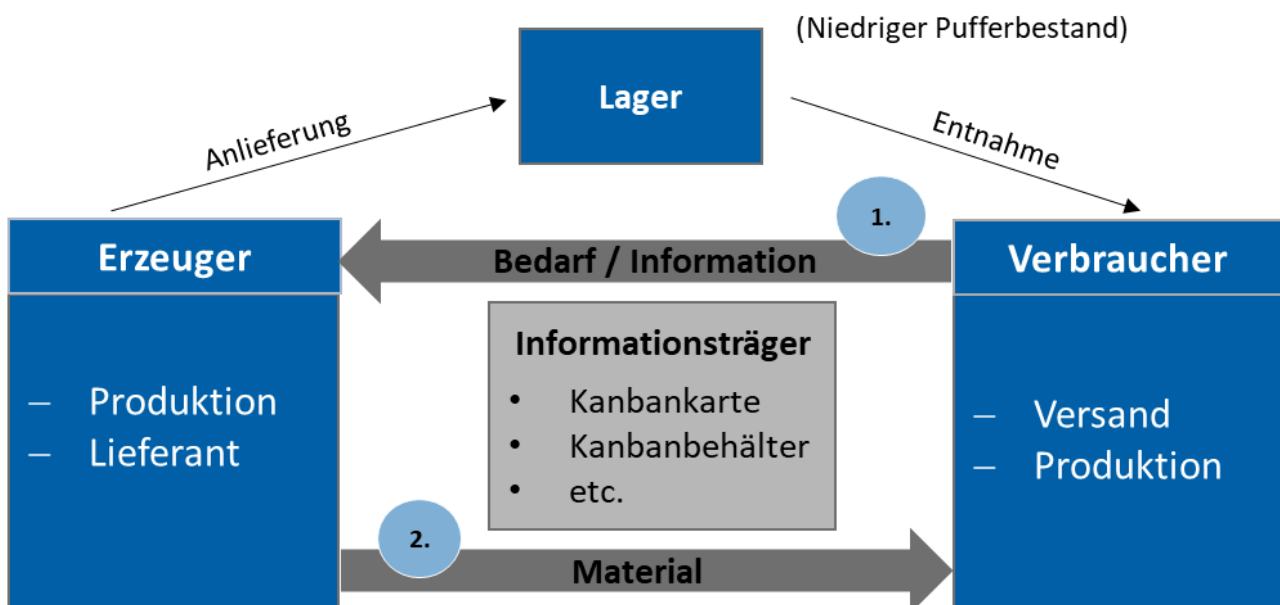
(Niedriger Pufferbestand)

Lager

Anlieferung

Entnahme

1.

Erzeuger

Bedarf / Information

Verbraucher

– Produktion
– Lieferant

Informationsträger
• Kanbankarte
• Kanbanbehälter
• etc.

– Versand
– Produktion

2.

Material